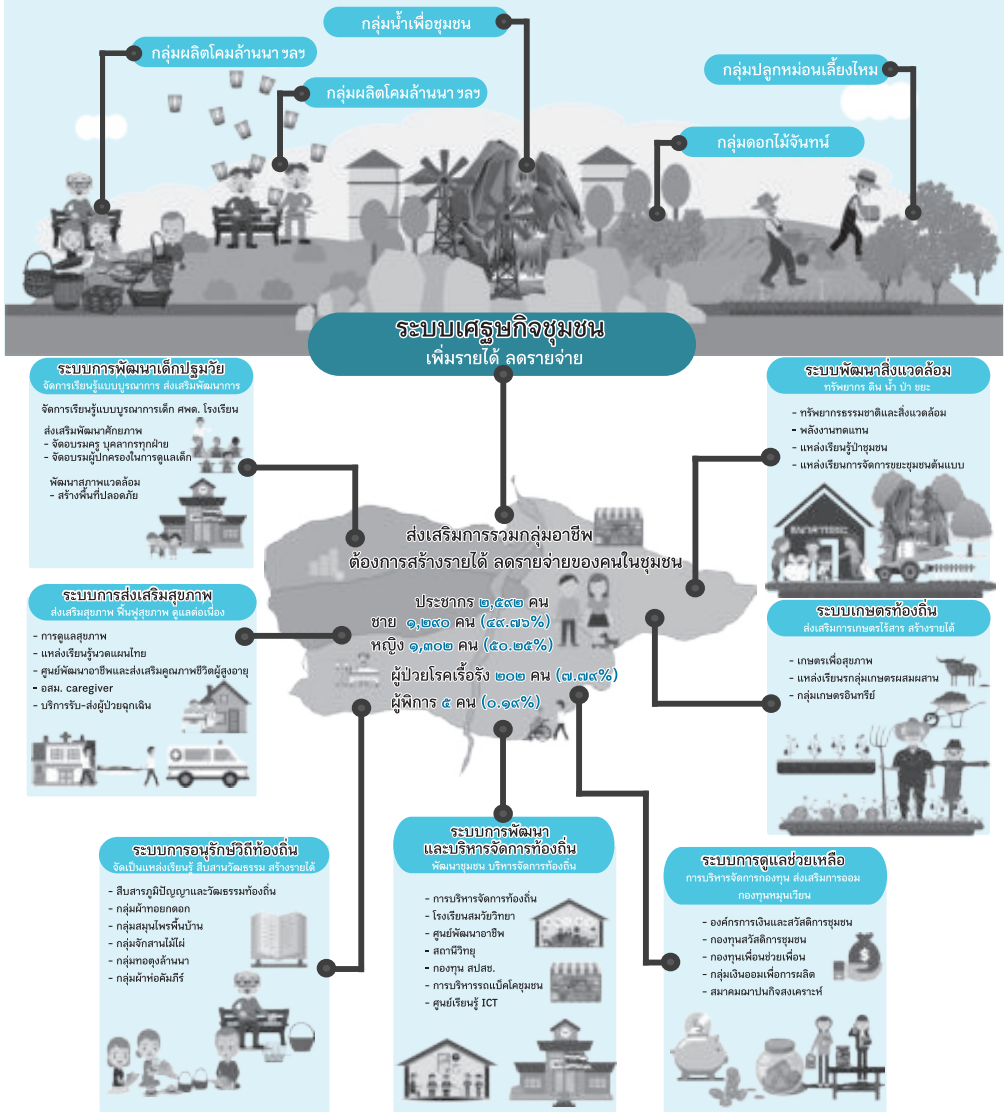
กลุ่มน้ำเพื่อชุมชน

กลุ่มผลิตโคมล้านนา ฯลฯ

กลุ่มผลิตโคมล้านนา ฯลฯ

กลุ่มปลูกหม่อนเลี้ยงไหม

กลุ่มดอกไม้จันทน์

ระบบเศรษฐกิจชุมชน
เพิ่มรายได้ ลดรายจ่าย

ระบบการพัฒนาเด็กปฐมวัย
จัดการเรียนรู้แบบบูรณาการ ส่งเสริมพัฒนาการ

จัดการเรียนรู้แบบบูรณาการเด็ก ศพด. โรงเรียน

ส่งเสริมพัฒนาศักยภาพ
- จัดอบรมครู บุคลากรทุกฝ่าย
- จัดอบรมผู้ปกครองในการดูแลเด็ก

พัฒนาสภาพแวดล้อม
- สร้างพื้นที่ปลอดภัย

ระบบพัฒนาสิ่งแวดล้อม
ทรัพยากร ดิน น้ำ ป่า ขยะ

- ทรัพยากรธรรมชาติและสิ่งแวดล้อม
- พลังงานทดแทน
- แหล่งเรียนรู้ป่าชุมชน
- แหล่งเรียนการจัดการขยะชุมชนต้นแบบ

ส่งเสริมการรวมกลุ่มอาชีพ
ต้องการสร้างรายได้ ลดรายจ่ายของคนในชุมชน

ระบบการส่งเสริมสุขภาพ
ส่งเสริมสุขภาพ ฟื้นฟูสุขภาพ ดูแลต่อเนื่อง

- การดูแลสุขภาพ
- แหล่งเรียนรู้นวดแผนไทย
- ศูนย์พัฒนาอาชีพและส่งเสริมคุณภาพชีวิตผู้สูงอายุ
- อสม. caregiver
- บริการรับ-ส่งผู้ป่วยฉุกเฉิน

ประชากร ๒,๕๙๒ คน
ชาย ๑,๒๙๐ คน (๔๙.๗๖%)
หญิง ๑,๓๐๒ คน (๕๐.๒๔%)
ผู้ป่วยโรคเรื้อรัง ๒๐๒ คน (๗.๗๙%)
ผู้พิการ ๕ คน (๐.๑๙%)

ระบบเกษตรท้องถิ่น
ส่งเสริมการเกษตรไร้สาร สร้างรายได้

- เกษตรเพื่อสุขภาพ
- แหล่งเรียนรู้กลุ่มเกษตรผสมผสาน
- กลุ่มเกษตรอินทรีย์

ระบบการอนุรักษ์วิถีท้องถิ่น
จัดเป็นแหล่งเรียนรู้ สืบสานวัฒนธรรม สร้างรายได้

- สืบสารภูมิปัญญาและวัฒนธรรมท้องถิ่น
- กลุ่มผ้าทอยกดอก
- กลุ่มสมุนไพรพื้นบ้าน
- กลุ่มจักสานไม้ไผ่
- กลุ่มทอตุงล้านนา
- กลุ่มผ้าห่อคัมภีร์

ระบบการพัฒนา
และบริหารจัดการท้องถิ่น
พัฒนาชุมชน บริหารจัดการท้องถิ่น

- การบริหารจัดการท้องถิ่น
- โรงเรียนสมวัยวิทยา
- ศูนย์พัฒนาอาชีพ
- สถานีวิทยุ
- กองทุน สปสช.
- การบริหารรถแบ็คโคชุมชน
- ศูนย์เรียนรู้ ICT

ระบบการดูแลช่วยเหลือ
การบริหารจัดการกองทุน ส่งเสริมการออม
กองทุนหมุนเวียน

- องค์กรการเงินและสวัสดิการชุมชน
- กองทุนสวัสดิการชุมชน
- กองทุนเพื่อนช่วยเพื่อน
- กลุ่มเงินออมเพื่อการผลิต
- สมาคมฌาปนกิจสงเคราะห์